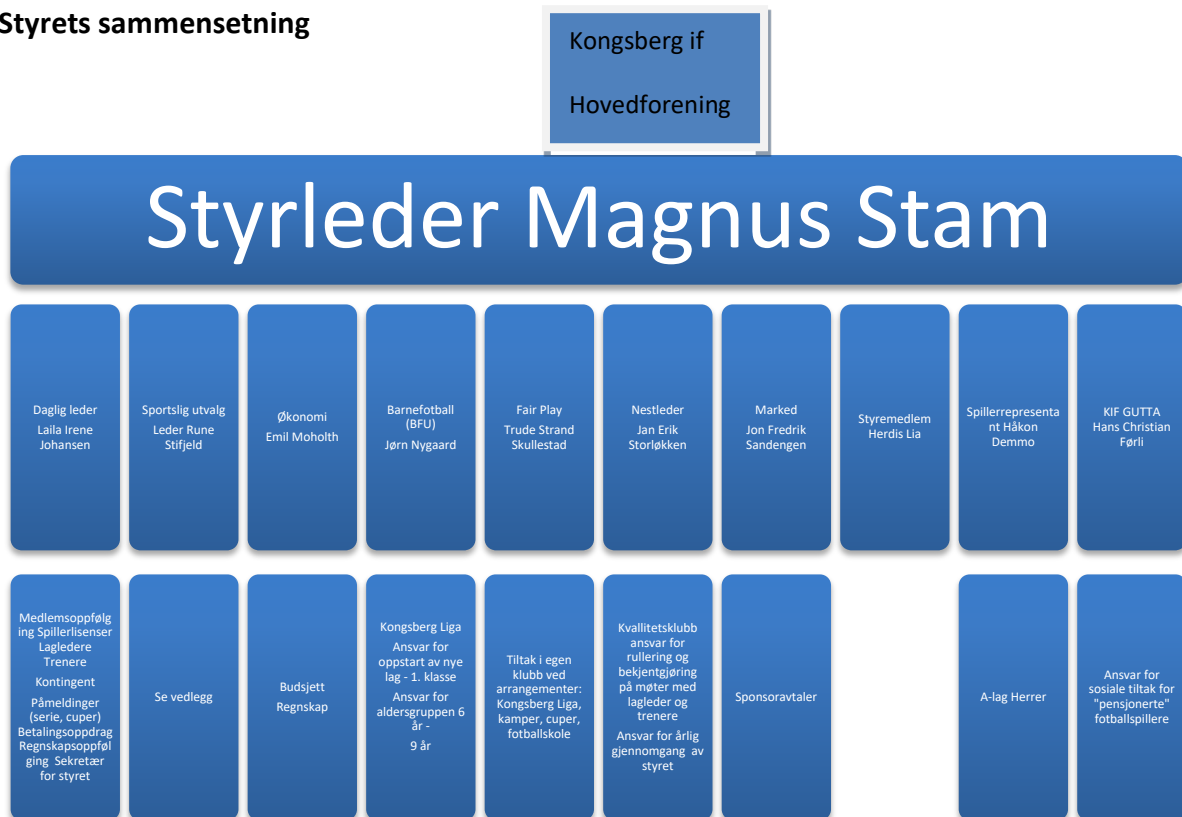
Styrets sammensetning

Kongsberg if

Hovedforening

Styrleder Magnus Stam

Daglig leder
Laila Irene Johansen

Sportslig utvalg
Leder Rune Stifjeld

Økonomi
Emil Moholth

Barnefotball (BFU)
Jørn Nygaard

Fair Play
Trude Strand Skullestad

Nestleder
Jan Erik Storløkken

Marked
Jon Fredrik Sandengen

Styremedlem
Herdis Lia

Spillerrepresentant Håkon Demmo

KIF GUTTA
Hans Christian Førli

Medlemsoppfølging Spillerlisenser Lagledere Trenere

Kontingent

Påmeldinger (serie, cuper) Betalingsoppdrag Regnskapsoppfølging Sekretær for styret

Se vedlegg

Budsjett

Regnskap

Kongsberg Liga

Ansvar for oppstart av nye lag - 1. klasse

Ansvar for aldersgruppen 6 år -

9 år

Tiltak i egen klubb ved arrangementer: Kongsberg Liga, kamper, cuper, fotballskole

Kvallitetsklubb ansvar for rullering og bekjentgjøring på møter med lagleder og trenere

Ansvar for årlig gjennomgang av styret

Sponsoravtaler

A-lag Herrer

Ansvar for sosiale tiltak for "pensjonerte" fotballspillere